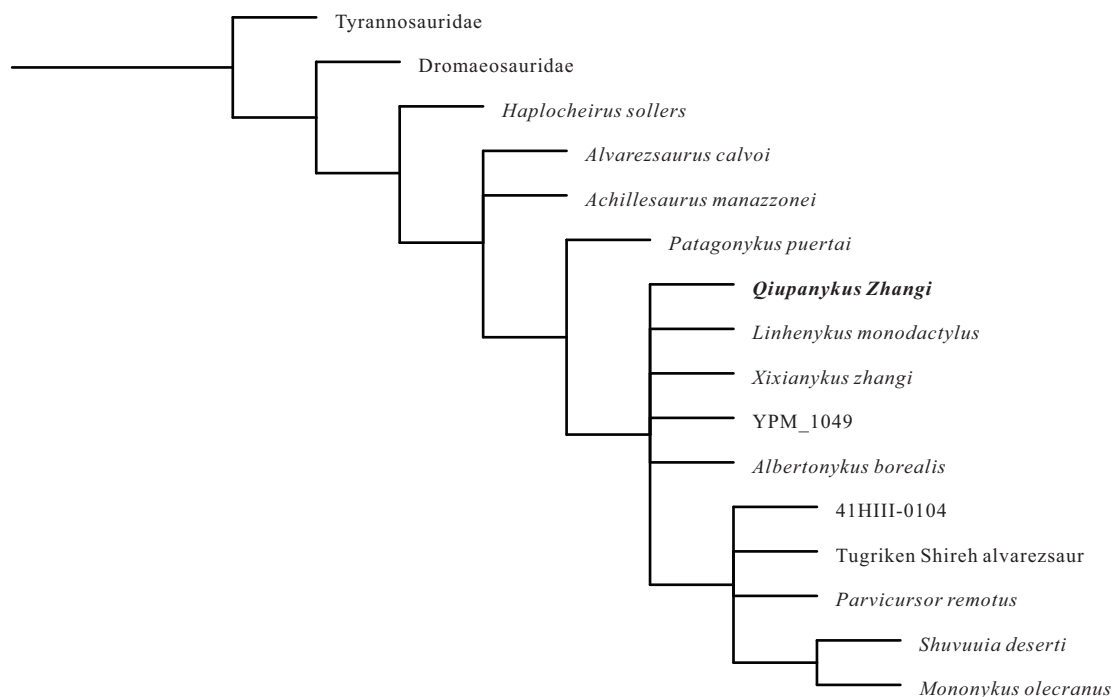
Tyrannosauridae

Dromaeosauridae

Haplocheirus sollers

Alvarezsaurus calvoi

Achillesaurus manazzonei

Patagonykus puertai

**Qiupanykus Zhangi**

Linhenykus monodactylus

Xixianykus zhangi

YPM_1049

Albertonykus borealis

41HIII-0104

Tugriken Shireh alvarezsaur

Parvicursor remotus

Shuvuuia deserti

Mononykus olecranus